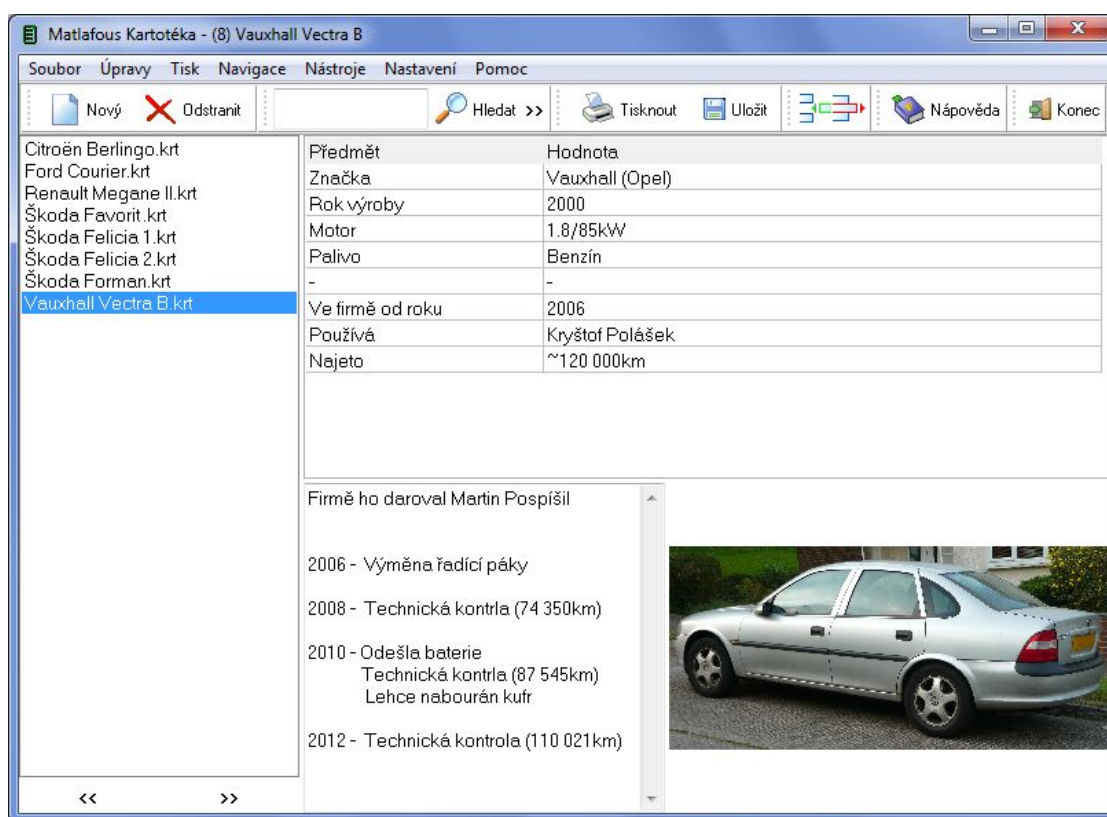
Matlafous Kartotéka - (8) Vauxhall Vectra B

Soubor Úpravy Tisk Navigace Nástroje Nastavení Pomoc

Nový Odstranit Hledat >> Tisknout Uložit Nápověda Konec

Citroën Berlingo.krt
Ford Courier.krt
Renault Megane II.krt
Škoda Favorit.krt
Škoda Felicia 1.krt
Škoda Felicia 2.krt
Škoda Forman.krt
Vauxhall Vectra B.krt

| Předmět | Hodnota |
|---|---|
| Značka | Vauxhall (Opel) |
| Rok výroby | 2000 |
| Motor | 1.8/85kW |
| Palivo | Benzín |
| - | - |
| Ve firmě od roku | 2006 |
| Používá | Kryštof Polášek |
| Najeto | ~120 000km |

Firmě ho daroval Martin Pospíšil

2006 - Výměna řadící páky

2008 - Technická kontrla (74 350km)

2010 - Odešla baterie
Technická kontrla (87 545km)
Lehce nabourán kufr

2012 - Technická kontrola (110 021km)

<< >>